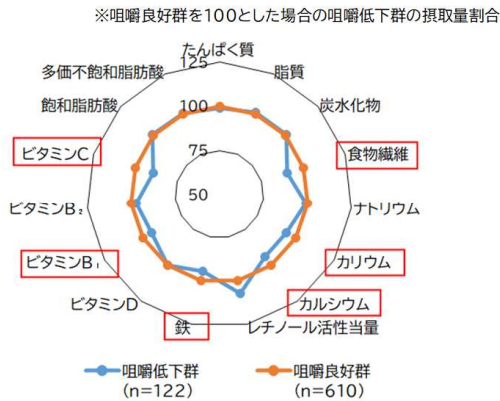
※咀嚼良好群を100とした場合の咀嚼低下群の摂取量割合

たんぱく質
125
100
75
50
脂質
炭水化物
食物繊維
ナトリウム
カリウム
カルシウム
レチノール活性当量
鉄
ビタミンD
ビタミンB₁
ビタミンB₂
ビタミンC
飽和脂肪酸
多価不飽和脂肪酸

咀嚼低下群 (n=122)
咀嚼良好群 (n=610)